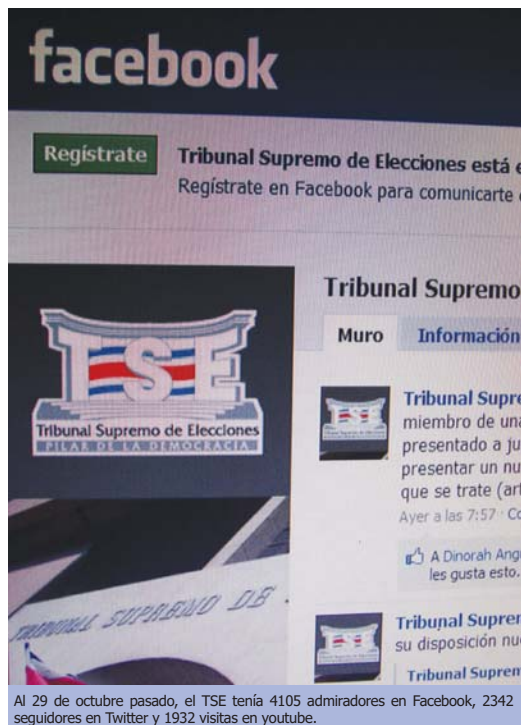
facebook

Regístrate

Tribunal Supremo de Elecciones está e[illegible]
Regístrate en Facebook para comunicarte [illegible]

TSE
Tribunal Supremo de Elecciones
PILAR DE LA DEMOCRACIA

Tribunal Supremo

Muro
Información

Tribunal Supre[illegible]
miembro de una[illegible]
presentado a ju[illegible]
presentar un nu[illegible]
que se trate (art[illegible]
Ayer a las 7:57 · Co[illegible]

A Dinorah Ang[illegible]
les gusta esto.

TRIBUNAL SUPREMO DE

Tribunal Suprem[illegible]
su disposición nue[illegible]
Tribunal Suprem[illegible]

Al 29 de octubre pasado, el TSE tenía 4105 admiradores en Facebook, 2342 seguidores en Twitter y 1932 visitas en youtube.